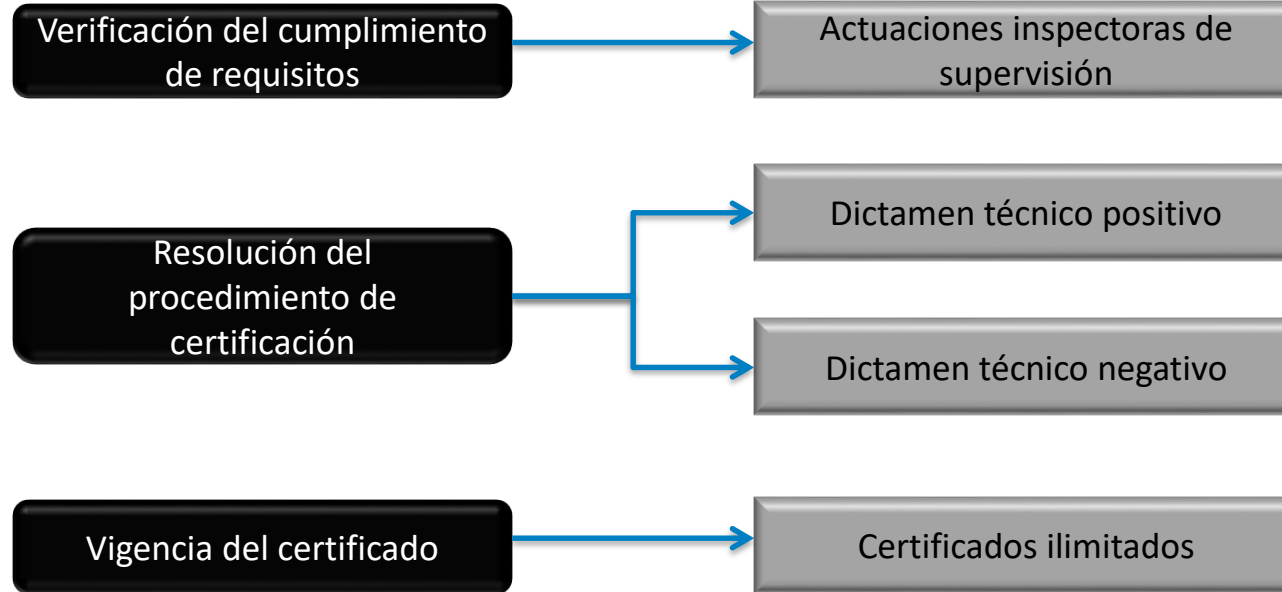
Verificación del cumplimiento de requisitos

Actuaciones inspectoras de supervisión

Resolución del procedimiento de certificación

Dictamen técnico positivo

Dictamen técnico negativo

Vigencia del certificado

Certificados ilimitados